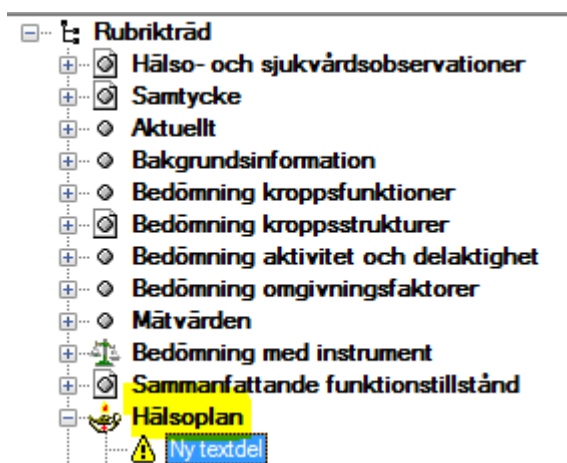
Rubrikträd
Hälso- och sjukvårdsobservationer
Samtycke
Aktuellt
Bakgrundsinformation
Bedömning kroppsfunktioner
Bedömning kroppsstrukturer
Bedömning aktivitet och delaktighet
Bedömning omgivningsfaktorer
Mätvärden
Bedömning med instrument
Sammanfattande funktionstillstånd
Hälsoplan
Ny textdel